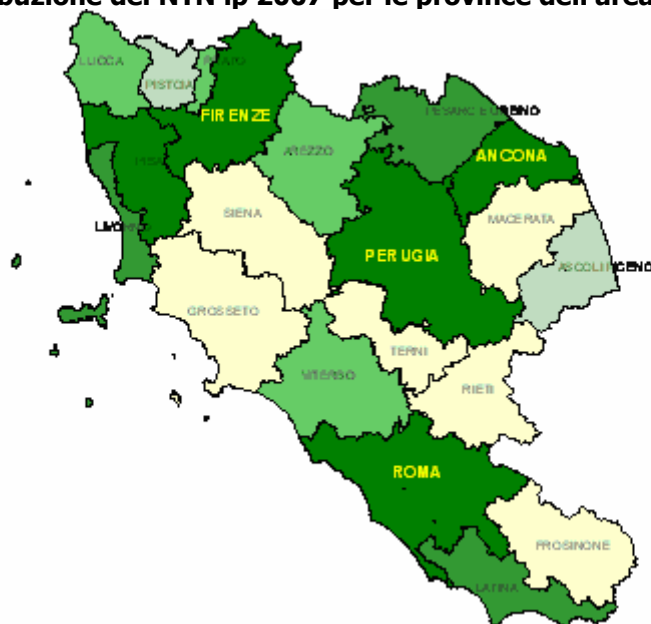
buzione dei NTN lp 2007 per le province dell'area

LUCCA
PISTOIA
PRATO
FIRENZE
PESARO E URBINO
AREZZO
ANCONA
PISA
LIVORNO
SIENA
MACERATA
PERUGIA
ASCOLI PICENO
GROSSETO
TERNI
VITERBO
RIETI
ROMA
FROSINONE
LATINA